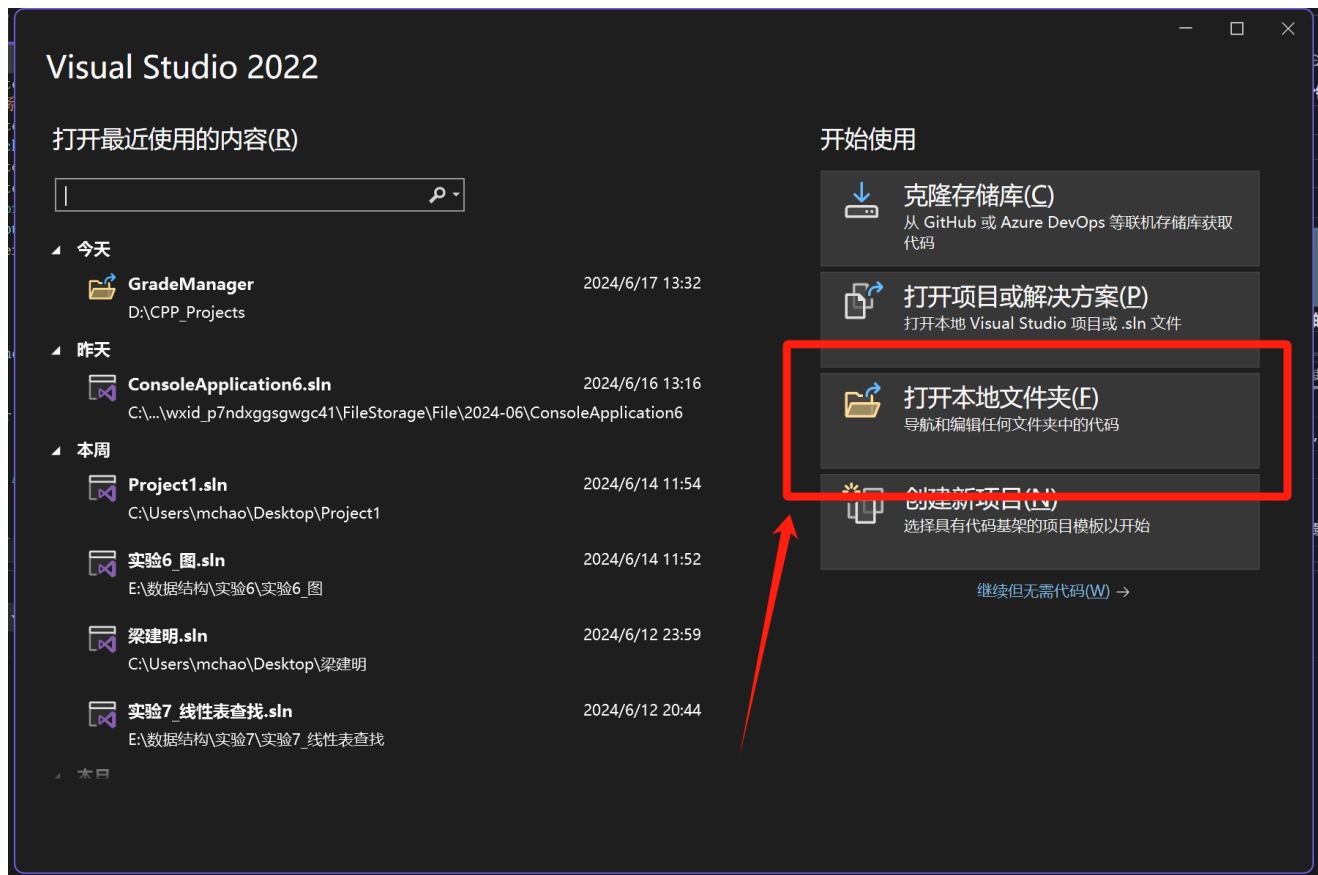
Visual Studio 2022

打开最近使用的内容(R)

今天

GradeManager
D:\CPP_Projects
2024/6/17 13:32

昨天

ConsoleApplication6.sln
C:\...\wxid_p7ndxggsgwgc41\FileStorage\File\2024-06\ConsoleApplication6
2024/6/16 13:16

本周

Project1.sln
C:\Users\mchao\Desktop\Project1
2024/6/14 11:54

实验6_图.sln
E:\数据结构\实验6\实验6_图
2024/6/14 11:52

梁建明.sln
C:\Users\mchao\Desktop\梁建明
2024/6/12 23:59

实验7_线性表查找.sln
E:\数据结构\实验7\实验7_线性表查找
2024/6/12 20:44

本月

开始使用

克隆存储库(C)
从 GitHub 或 Azure DevOps 等联机存储库获取代码

打开项目或解决方案(P)
打开本地 Visual Studio 项目或 .sln 文件

打开本地文件夹(F)
导航和编辑任何文件夹中的代码

创建新项目(N)
选择具有代码基架的项目模板以开始

继续但无需代码(W) →